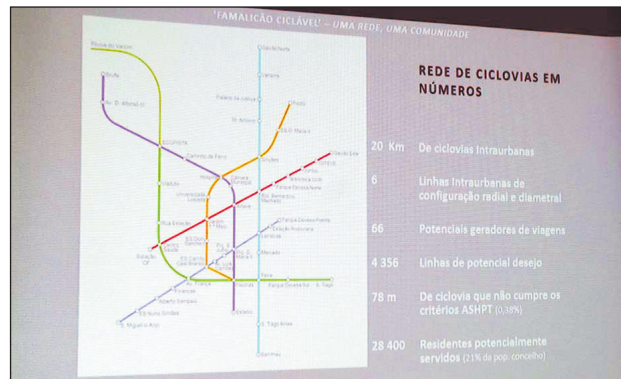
'FAMALICÃO CICLÁVEL' – UMA REDE, UMA COMUNIDADE

REDE DE CICLOVIAS EM NÚMEROS

20 Km De ciclovias Intraurbanas

6 Linhas Intraurbanas de configuração radial e diametral

66 Potenciais geradores de viagens

4 356 Linhas de potencial desejo

78 m De ciclovia que não cumpre os critérios ASHPT (0,38%)

28 400 Residentes potencialmente servidos (21% da pop. concelho)

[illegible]